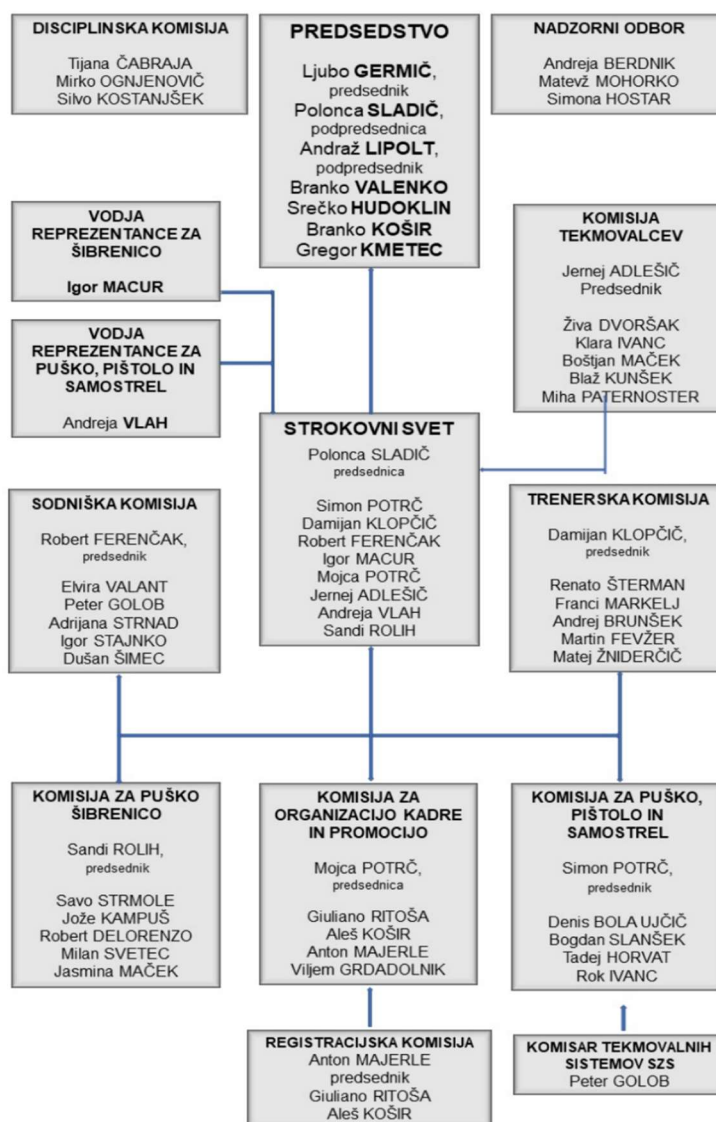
DISCIPLINSKA KOMISIJA

Tijana ČABRAJA
Mirko OGNJENOVIČ
Silvo KOSTANJŠEK

PREDSEDSTVO

Ljubo GERMIČ, predsednik
Polonca SLADIČ, podpredsednica
Andraž LIPOLT, podpredsednik
Branko VALENKO
Srečko HUDOKLIN
Branko KOŠIR
Gregor KMETEC

NADZORNI ODBOR

Andreja BERDNIK
Matevž MOHORKO
Simona HOSTAR

VODJA REPREZENTANCE ZA ŠIBRENICO

Igor MACUR

VODJA REPREZENTANCE ZA PUŠKO, PIŠTOLO IN SAMOSTREL

Andreja VLAH

KOMISIJA TEKMOVALCEV

Jernej ADLEŠIČ
Predsednik

Živa DVORŠAK
Klara IVANC
Boštjan MAČEK
Blaž KUNŠEK
Miha PATERNOSTER

STROKOVNI SVET

Polonca SLADIČ
predsednica

Simon POTRČ
Damijan KLOPČIČ
Robert FERENČAK
Igor MACUR
Mojca POTRČ
Jernej ADLEŠIČ
Andreja VLAH
Sandi ROLIH

SODNIŠKA KOMISIJA

Robert FERENČAK, predsednik

Elvira VALANT
Peter GOLOB
Adrijana STRNAD
Igor STAJNKO
Dušan ŠIMEC

TRENERSKA KOMISIJA

Damijan KLOPČIČ, predsednik

Renato ŠTERMAN
Franci MARKELJ
Andrej BRUNŠEK
Martin FEVŽER
Matej ŽNIDERČIČ

KOMISIJA ZA PUŠKO ŠIBRENICO

Sandi ROLIH, predsednik

Savo STRMOLE
Jože KAMPUŠ
Robert DELORENZO
Milan SVETEC
Jasmina MAČEK

KOMISIJA ZA ORGANIZACIJO KADRE IN PROMOCIJO

Mojca POTRČ, predsednica

Giuliano RITOŠA
Aleš KOŠIR
Anton MAJERLE
Viljem GRDADOLNIK

KOMISIJA ZA PUŠKO, PIŠTOLO IN SAMOSTREL

Simon POTRČ, predsednik

Denis BOLA UJČIČ
Bogdan SLANŠEK
Tadej HORVAT
Rok IVANC

REGISTRACIJSKA KOMISIJA
Anton MAJERLE
predsednik
Giuliano RITOŠA
Aleš KOŠIR

KOMISAR TEKMOVALNIH SISTEMOV SZS
Peter GOLOB